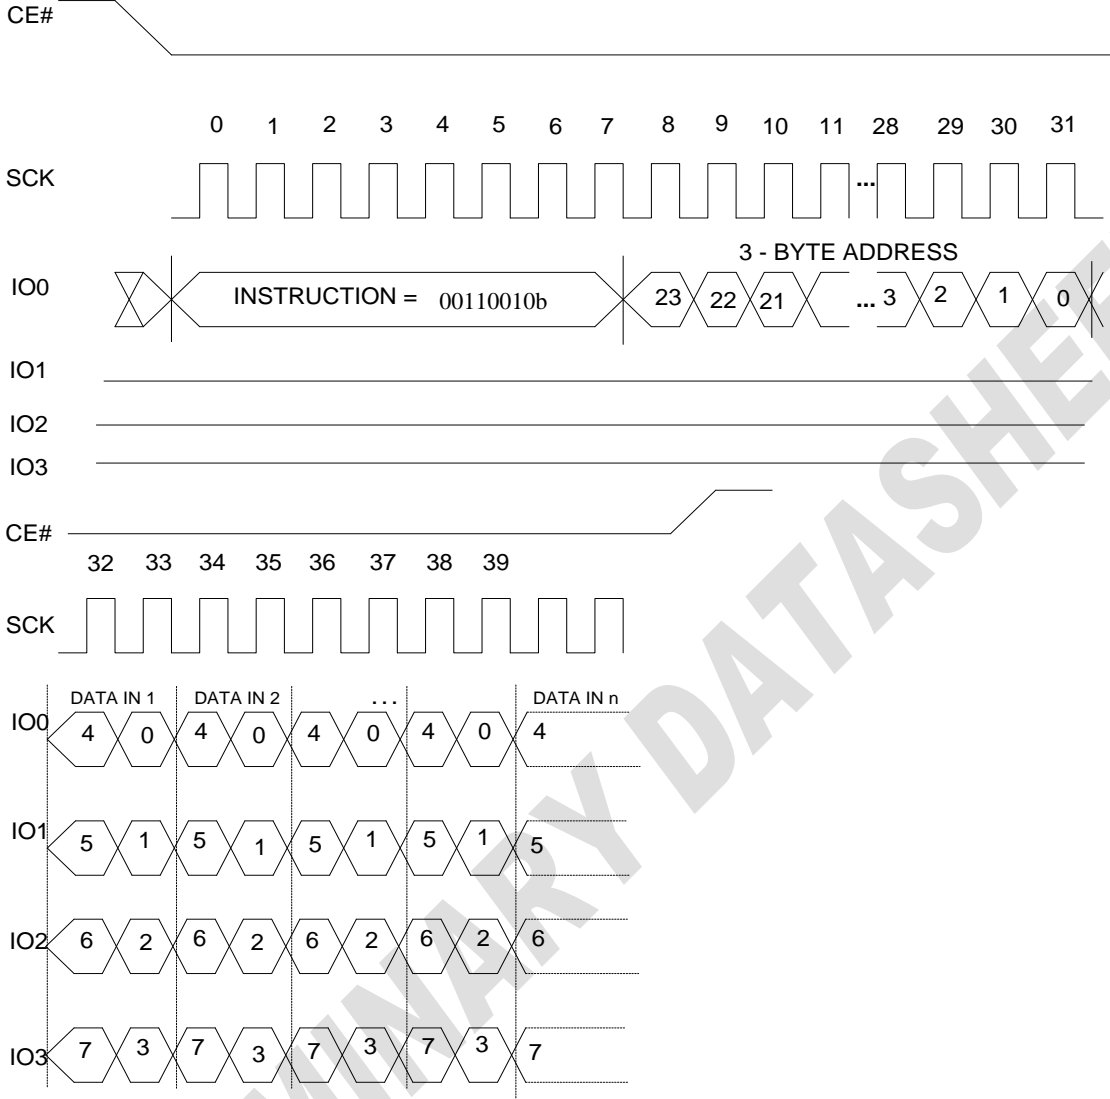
CE#

0 1 2 3 4 5 6 7 8 9 10 11 28 29 30 31

SCK

...

3 - BYTE ADDRESS

IO0

INSTRUCTION = 00110010b

23 22 21 ... 3 2 1 0

IO1

IO2

IO3

CE#

32 33 34 35 36 37 38 39

SCK

DATA IN 1 DATA IN 2 ... DATA IN n

IO0 4 0 4 0 4 0 4 0 4

IO1 5 1 5 1 5 1 5 1 5

IO2 6 2 6 2 6 2 6 2 6

IO3 7 3 7 3 7 3 7 3 7

PRELIMINARY DATASHEET